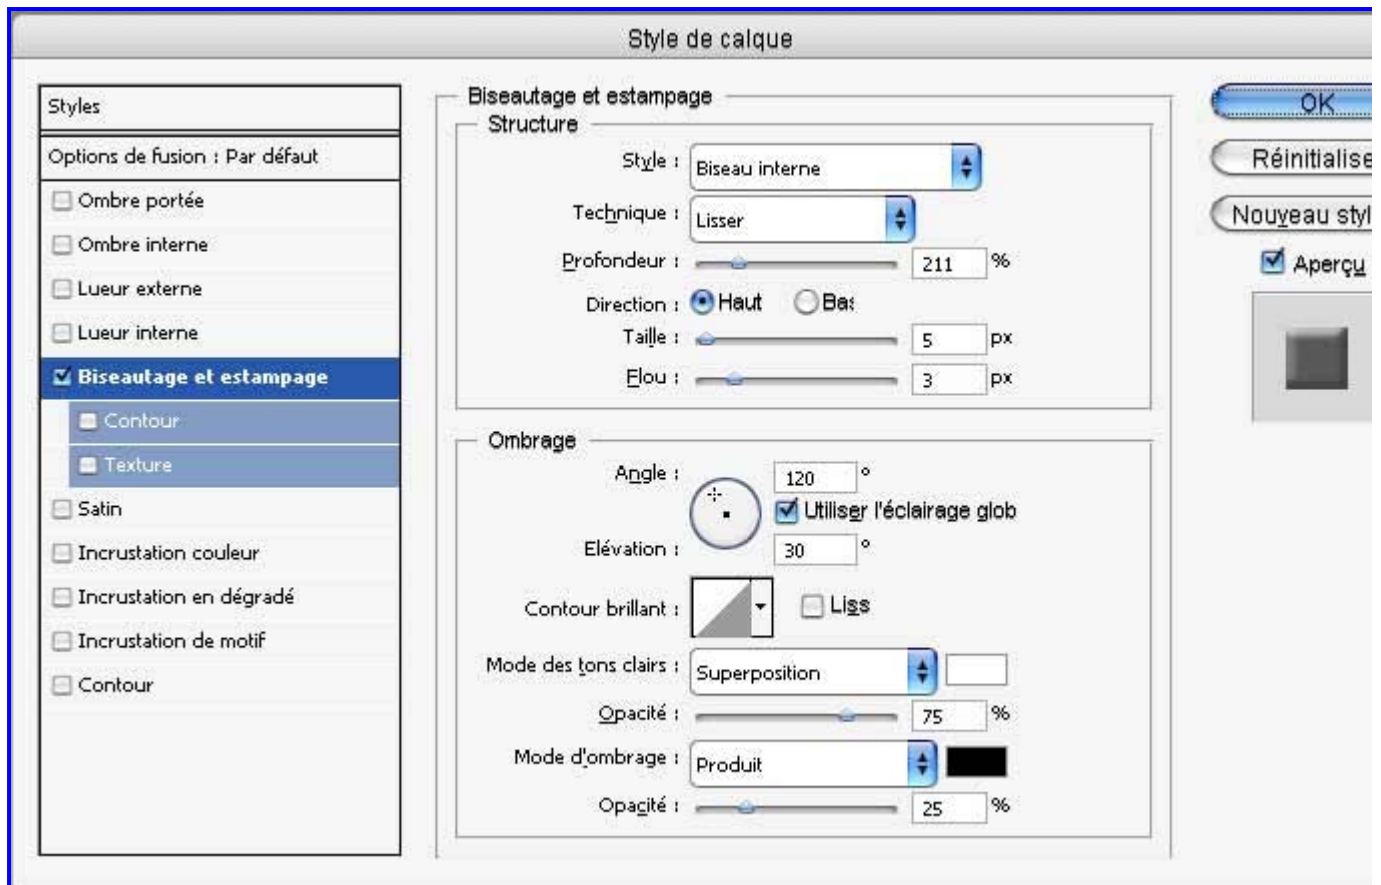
Style de calque

Styles
Options de fusion : Par défaut
Ombre portée
Ombre interne
Lueur externe
Lueur interne
Biseautage et estampage
Contour
Texture
Satin
Incrustation couleur
Incrustation en dégradé
Incrustation de motif
Contour

Biseautage et estampage
Structure
Style : Biseau interne
Technique : Lisser
Profondeur : 211 %
Direction : Haut Bas
Taille : 5 px
Flou : 3 px

Ombrage
Angle : 120 °
Utiliser l'éclairage glob
Elévation : 30 °
Contour brillant : Liss
Mode des tons clairs : Superposition
Opacité : 75 %
Mode d'ombrage : Produit
Opacité : 25 %

OK
Réinitialise
Nouveau styl
Aperçu